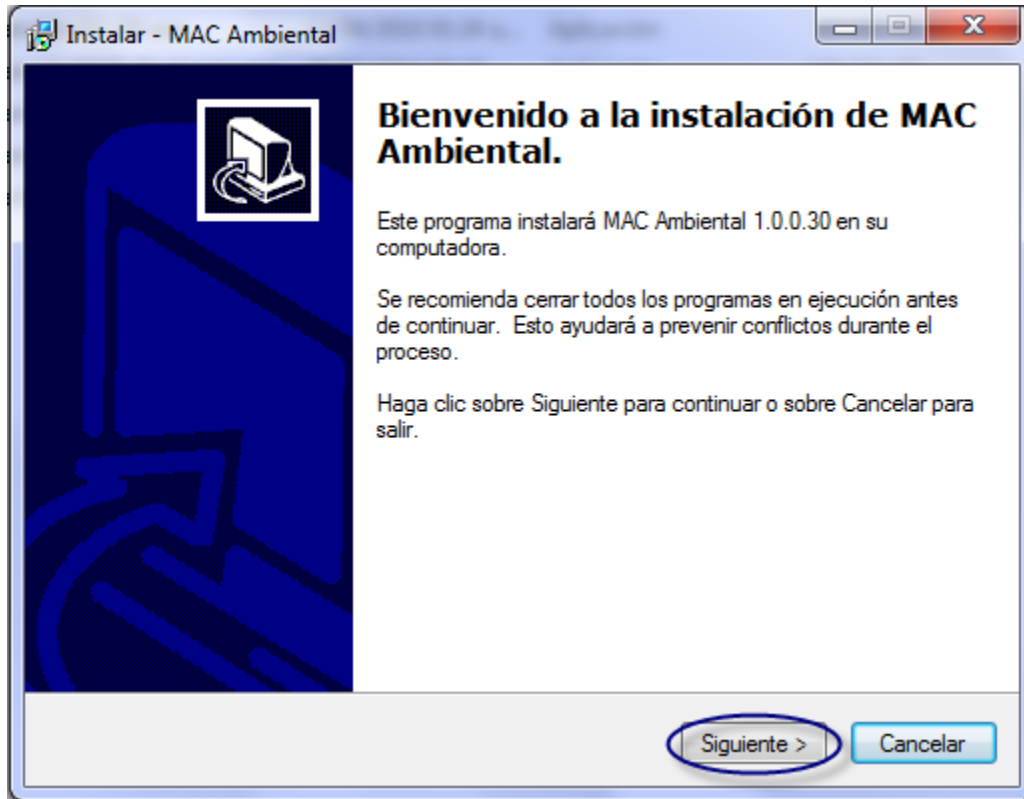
Instalar - MAC Ambiental

Bienvenido a la instalación de MAC Ambiental.

Este programa instalará MAC Ambiental 1.0.0.30 en su computadora.

Se recomienda cerrar todos los programas en ejecución antes de continuar. Esto ayudará a prevenir conflictos durante el proceso.

Haga clic sobre Siguiente para continuar o sobre Cancelar para salir.

Siguiente >

Cancelar